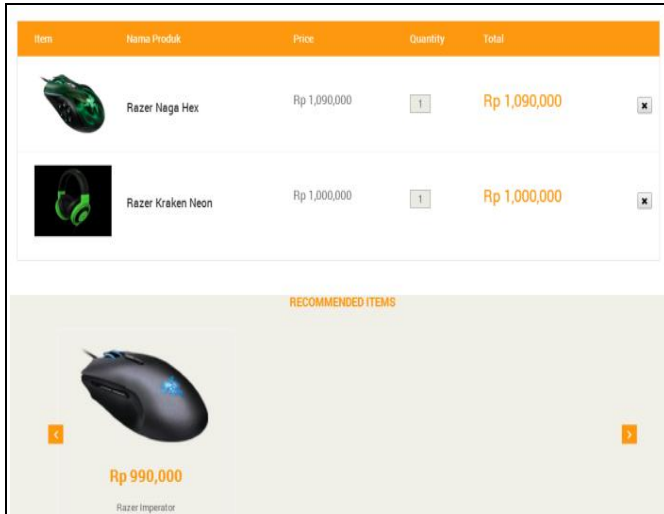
| Item | Nama Produk | Price | Quantity | Total | |
|---|---|---|---|---|---|
| | Razer Naga Hex | Rp 1,090,000 | 1 | Rp 1,090,000 | × |
| | Razer Kraken Neon | Rp 1,000,000 | 1 | Rp 1,000,000 | × |

RECOMMENDED ITEMS

‹

Rp 990,000

Razer Imperator

›